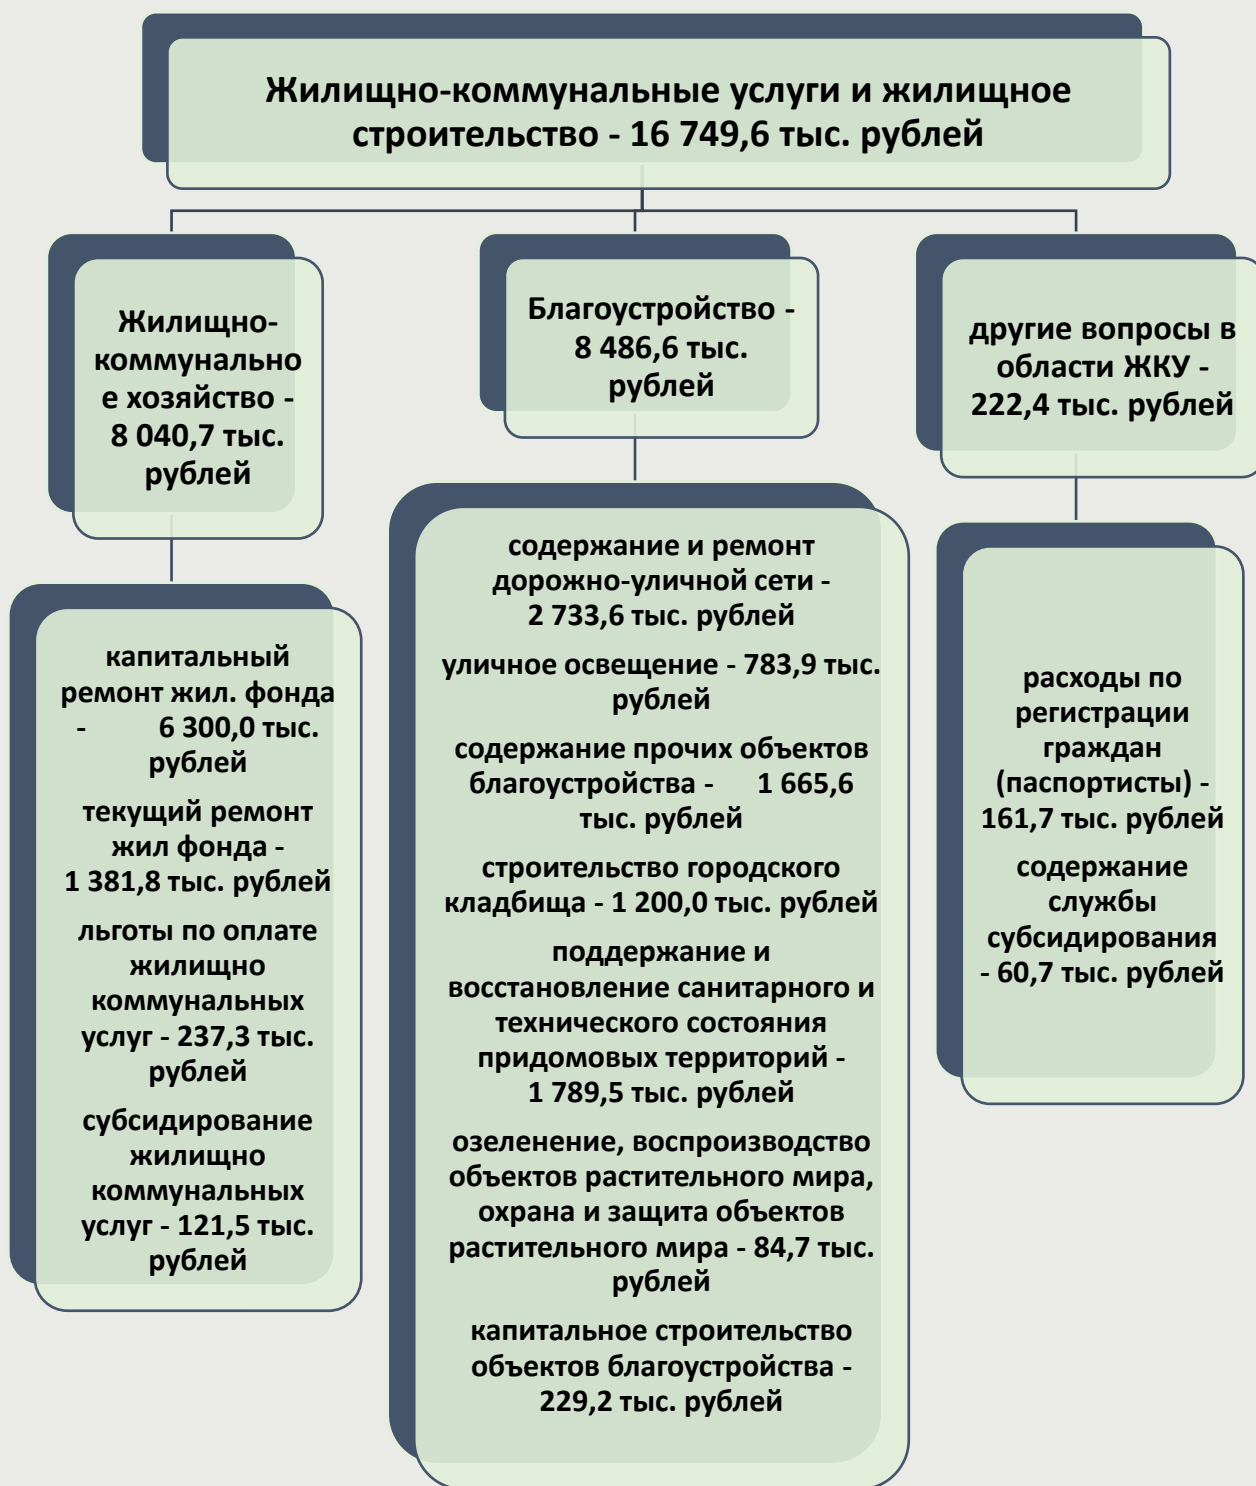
Жилищно-коммунальные услуги и жилищное строительство - 16 749,6 тыс. рублей

Жилищно-коммунальное хозяйство - 8 040,7 тыс. рублей

Благоустройство - 8 486,6 тыс. рублей

другие вопросы в области ЖКУ - 222,4 тыс. рублей

капитальный ремонт жил. фонда - 6 300,0 тыс. рублей

текущий ремонт жил фонда - 1 381,8 тыс. рублей

льготы по оплате жилищно коммунальных услуг - 237,3 тыс. рублей

субсидирование жилищно коммунальных услуг - 121,5 тыс. рублей

содержание и ремонт дорожно-уличной сети - 2 733,6 тыс. рублей

уличное освещение - 783,9 тыс. рублей

содержание прочих объектов благоустройства - 1 665,6 тыс. рублей

строительство городского кладбища - 1 200,0 тыс. рублей

поддержание и восстановление санитарного и технического состояния придомовых территорий - 1 789,5 тыс. рублей

озеленение, воспроизводство объектов растительного мира, охрана и защита объектов растительного мира - 84,7 тыс. рублей

капитальное строительство объектов благоустройства - 229,2 тыс. рублей

расходы по регистрации граждан (паспортисты) - 161,7 тыс. рублей

содержание службы субсидирования - 60,7 тыс. рублей